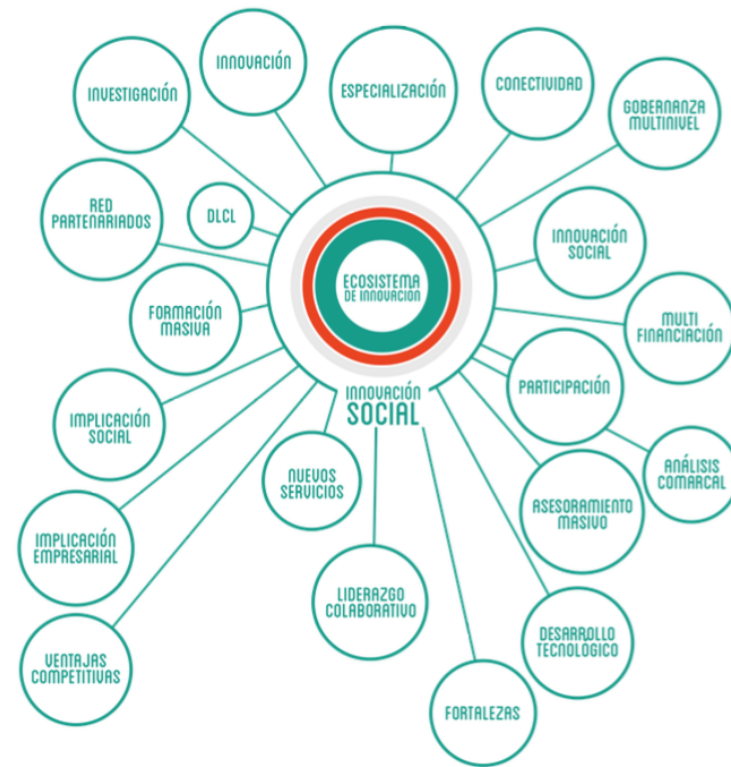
INNOVACIÓN

INVESTIGACIÓN

ESPECIALIZACIÓN

CONECTIVIDAD

GOBERNANZA MULTINIVEL

RED PARTENARIADOS

DLCL

ECOSISTEMA DE INNOVACIÓN

INNOVACIÓN SOCIAL

FORMACIÓN MASIVA

MULTI FINANCIACIÓN

INNOVACIÓN SOCIAL

PARTICIPACIÓN

IMPLICACIÓN SOCIAL

ANÁLISIS COMARCAL

NUEVOS SERVICIOS

ASESORAMIENTO MASIVO

IMPLICACIÓN EMPRESARIAL

LIDERAZGO COLABORATIVO

DESARROLLO TECNOLÓGICO

VENTAJAS COMPETITIVAS

FORTALEZAS